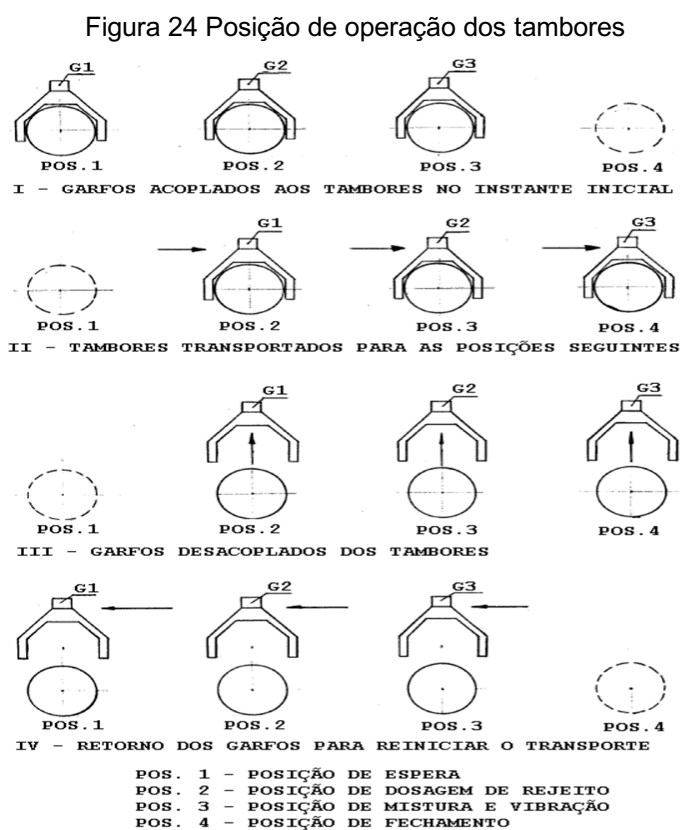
Figura 24 Posição de operação dos tambores

G1
G2
G3
POS.1
POS.2
POS.3
POS.4
I - GARFOS ACOPLADOS AOS TAMBORES NO INSTANTE INICIAL

G1
G2
G3
POS.1
POS.2
POS.3
POS.4
II - TAMBORES TRANSPORTADOS PARA AS POSIÇÕES SEGUINTES

G1
G2
G3
POS.1
POS.2
POS.3
POS.4
III - GARFOS DESACOPLADOS DOS TAMBORES

G1
G2
G3
POS.1
POS.2
POS.3
POS.4
IV - RETORNO DOS GARFOS PARA REINICIAR O TRANSPORTE

POS. 1 - POSIÇÃO DE ESPERA
POS. 2 - POSIÇÃO DE DOSAGEM DE REJEITO
POS. 3 - POSIÇÃO DE MISTURA E VIBRAÇÃO
POS. 4 - POSIÇÃO DE FECHAMENTO